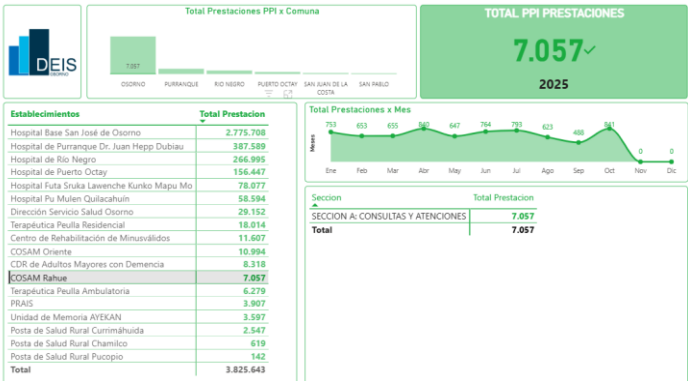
DEIS OSORNO

Total Prestaciones PPI x Comuna

7.057

OSORNO PURRANQUE RIO NEGRO PUERTO OCTAY SAN JUAN DE LA COSTA SAN PABLO

TOTAL PPI PRESTACIONES

7.057

2025

| Establecimientos | Total Prestacion |
|---|---|
| Hospital Base San José de Osorno | 2.775.708 |
| Hospital de Purranque Dr. Juan Hepp Dubiau | 387.589 |
| Hospital de Río Negro | 266.995 |
| Hospital de Puerto Octay | 156.447 |
| Hospital Futa Sruka Lawenche Kunko Mapu Mo | 78.077 |
| Hospital Pu Mulen Quilacahuín | 58.594 |
| Dirección Servicio Salud Osorno | 29.152 |
| Terapéutica Peulla Residencial | 18.014 |
| Centro de Rehabilitación de Minusválidos | 11.607 |
| COSAM Oriente | 10.994 |
| CDR de Adultos Mayores con Demencia | 8.318 |
| COSAM Rahue | 7.057 |
| Terapéutica Peulla Ambulatoria | 6.279 |
| PRAIS | 3.907 |
| Unidad de Memoria AYEKAN | 3.597 |
| Posta de Salud Rural Currimáhuida | 2.547 |
| Posta de Salud Rural Chamilco | 619 |
| Posta de Salud Rural Pucopio | 142 |
| Total | 3.825.643 |

Total Prestaciones x Mes

Meses

753 653 655 840 647 764 793 623 488 841 0 0

Ene Feb Mar Abr May Jun Jul Ago Sep Oct Nov Dic

| Seccion | Total Prestacion |
|---|---|
| SECCION A: CONSULTAS Y ATENCIONES | 7.057 |
| Total | 7.057 |